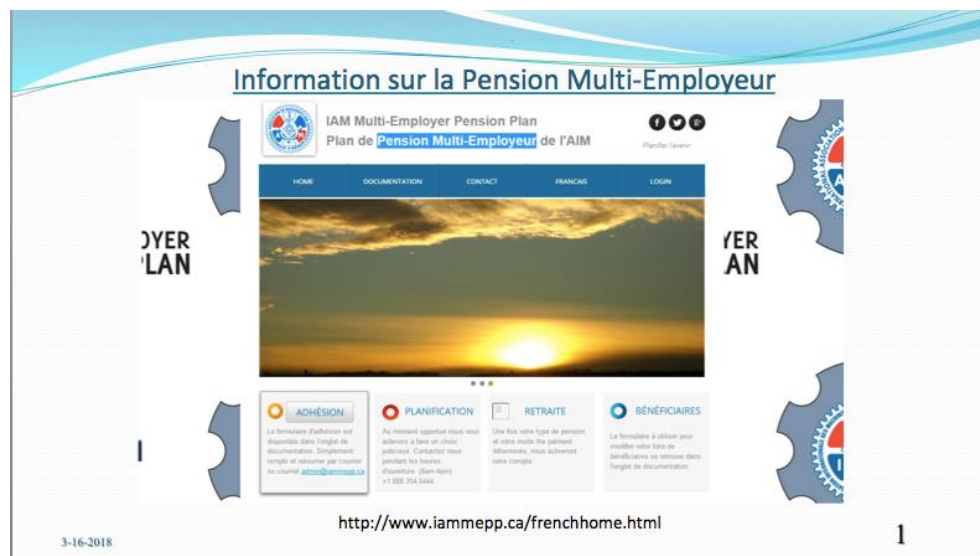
Information sur la Pension Multi-Employeur

IAM Multi-Employer Pension Plan
Plan de Pension Multi-Employeur de l'AIM

Planifier l'avenir

HOME DOCUMENTATION CONTACT FRANCAIS LOGIN

)YER
LAN

YER
AN

ADHÉSION
Le formulaire d'adhésion est disponible dans l'onglet de documentation. Simplement remplir et retourner par courrier ou courriel admin@iammepp.ca

PLANIFICATION
Au moment opportun nous vous aiderons à faire un choix judicieux. Contactez nous pendant les heures d'ouverture (8am-4pm) +1 888 354 5444.

RETRAITE
Une fois votre type de pension et votre mode de paiement déterminés, nous activerons votre compte.

BÉNÉFICIAIRES
Le formulaire à utiliser pour modifier votre liste de bénéficiaires se retrouve dans l'onglet de documentation.

http://www.iammepp.ca/frenchhome.html

3-16-2018

1